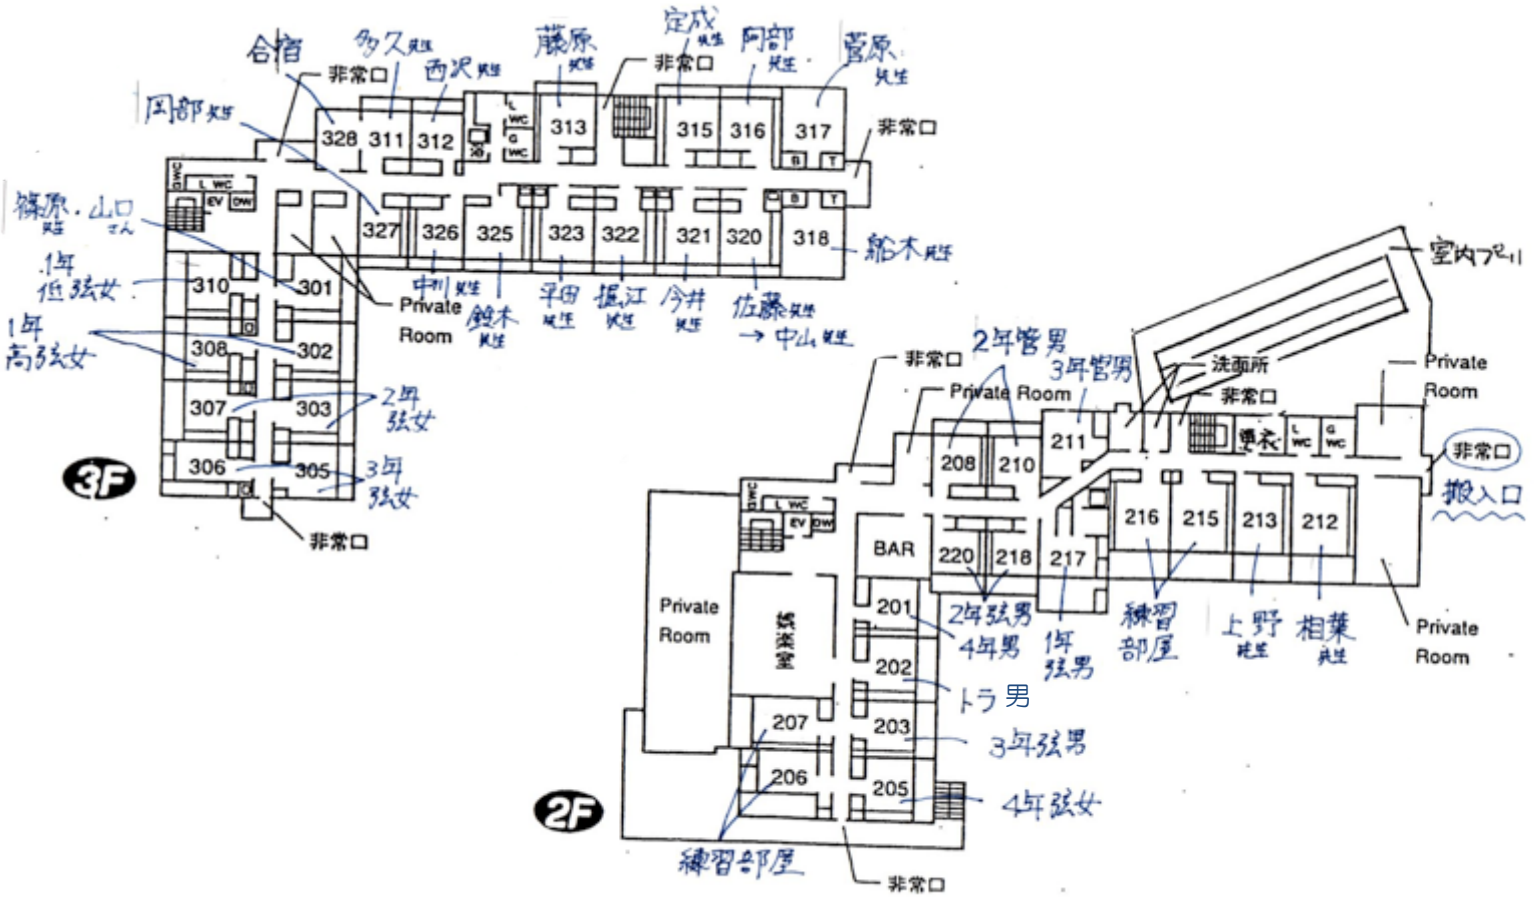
合宿
多久 先生
西沢 先生
藤原 先生
定成 先生
阿部 先生
菅原 先生
非常口
非常口
非常口
岡部 先生
328
311
312
L WC
G WC
313
315
316
317
B
T
L WC
EV
DW
327
326
325
323
322
321
320
318
B
T
篠原・山口 先生 さん
船木 先生
1年 低弦女
310
301
Private Room
中川 先生
鈴木 先生
平田 先生
堀江 先生
今井 先生
佐藤 先生 → 中山 先生
1年 高弦女
308
302
307
303
2年 弦女
306
305
3年 弦女
3F
非常口

室内プール
非常口
2年管男
3年管男
洗面所
Private Room
Private Room
非常口
211
208
210
更衣
L WC
G WC
非常口
搬入口
216
215
213
212
L WC
EV
DW
BAR
220
218
217
Private Room
宴会場
201
2年弦男
4年男
1年 弦男
練習部屋
上野 先生
相葉 先生
Private Room
202
トラ男
207
203
3年弦男
206
205
4年弦女
2F
練習部屋
非常口